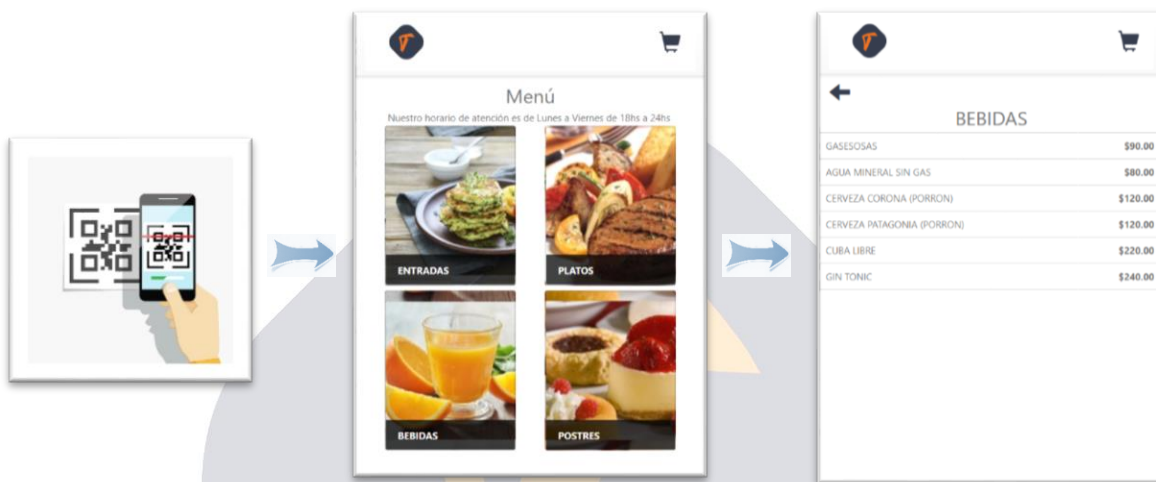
Menú

Nuestro horario de atención es de Lunes a Viernes de 18hs a 24hs

ENTRADAS

PLATOS

BEBIDAS

POSTRES

BEBIDAS

| | |
|---|---|
| GASESOSAS | \$90.00 |
| AGUA MINERAL SIN GAS | \$80.00 |
| CERVEZA CORONA (PORRON) | \$120.00 |
| CERVEZA PATAGONIA (PORRON) | \$120.00 |
| CUBA LIBRE | \$220.00 |
| GIN TONIC | \$240.00 |